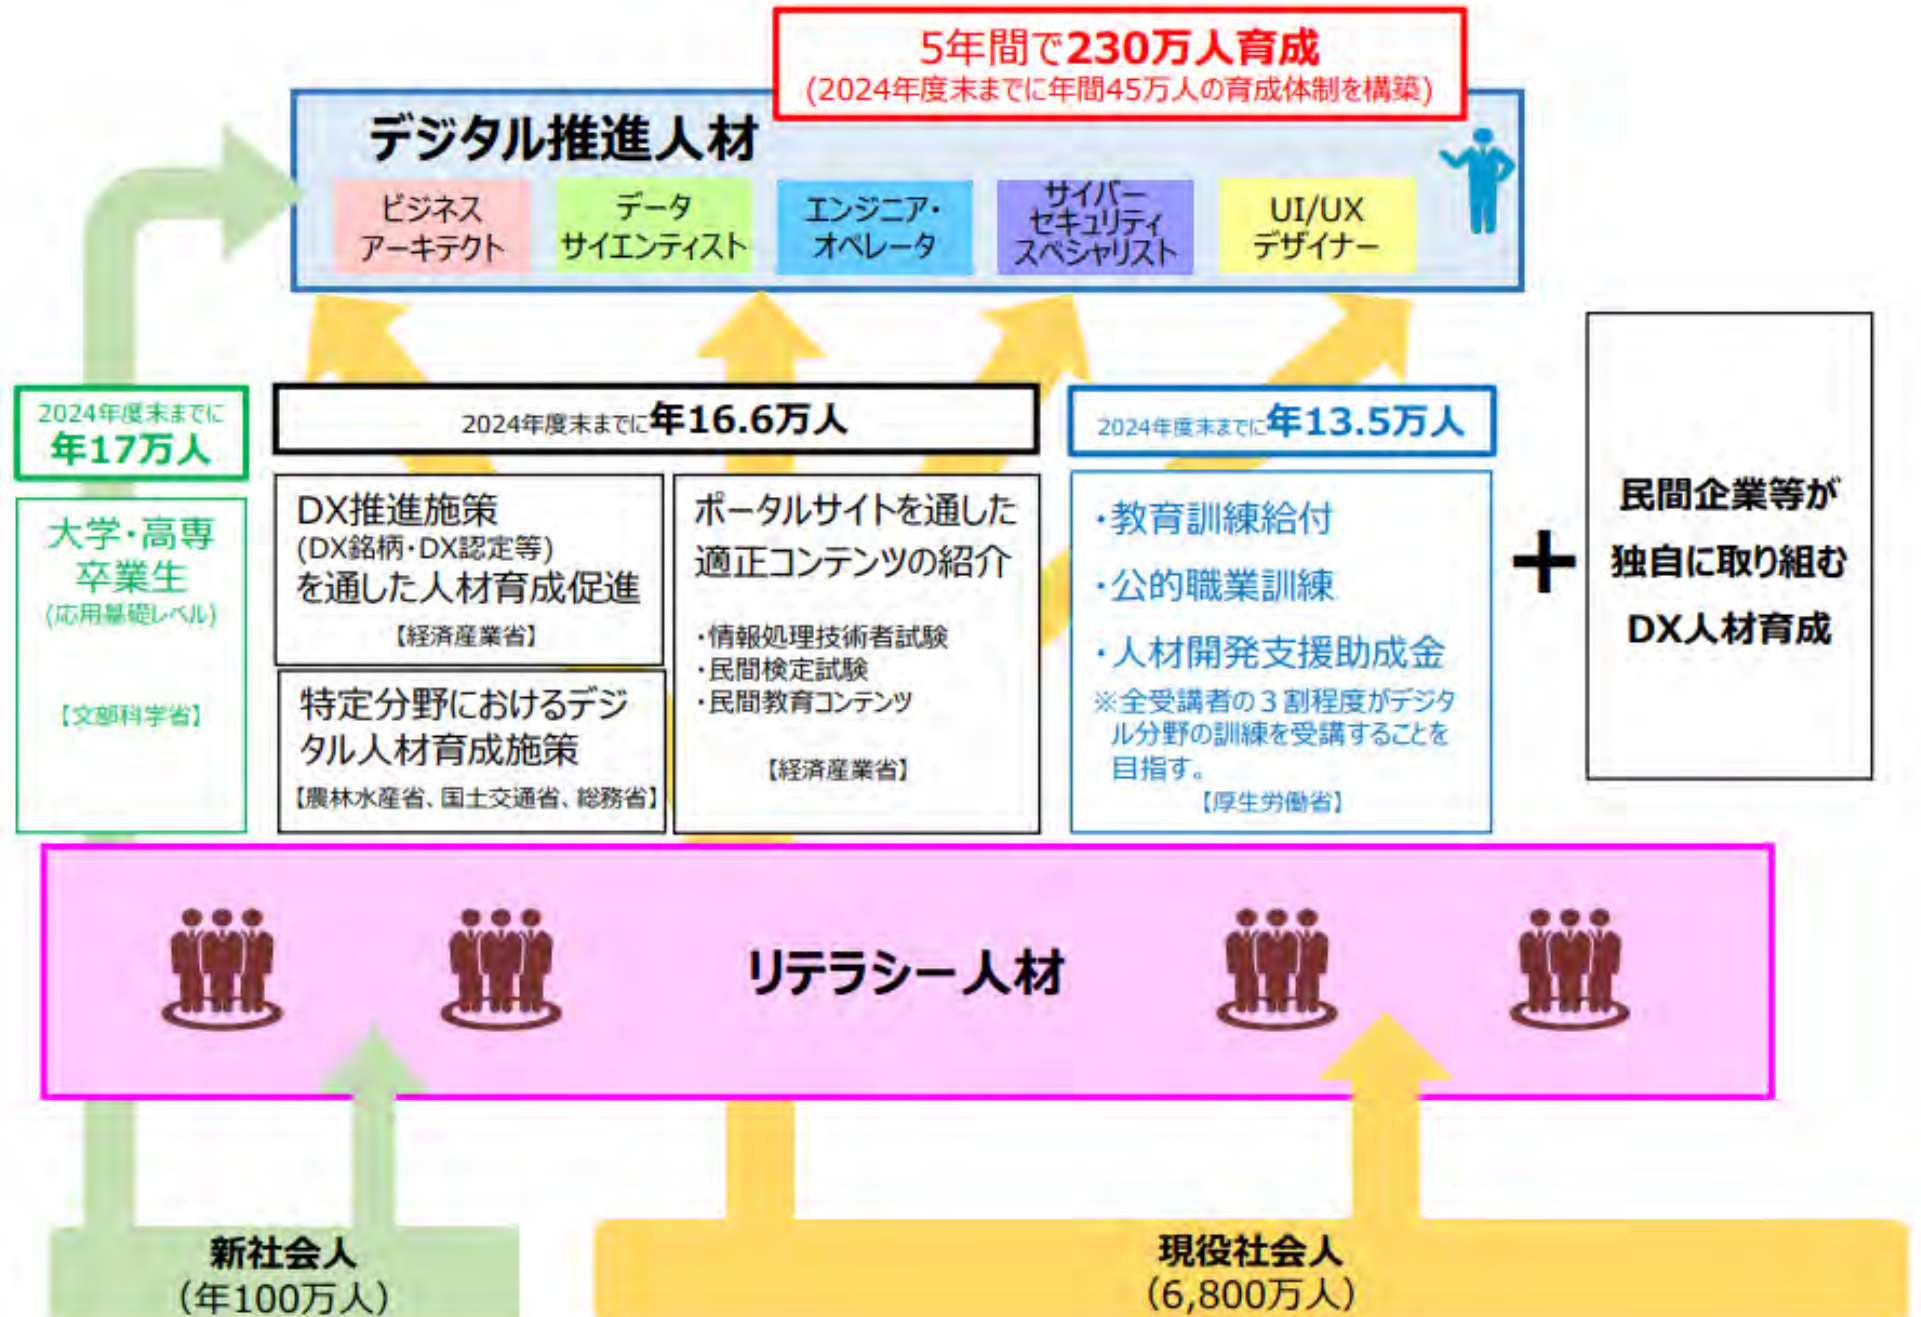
5年間で230万人育成
(2024年度末までに年間45万人の育成体制を構築)

デジタル推進人材

ビジネスアーキテクト

データサイエンティスト

エンジニア・オペレータ

サイバーセキュリティスペシャリスト

UI/UXデザイナー

2024年度末までに
年17万人

大学・高専卒業生
(応用基礎レベル)

【文部科学省】

2024年度末までに年16.6万人

DX推進施策
(DX銘柄・DX認定等)
を通した人材育成促進
【経済産業省】

特定分野におけるデジタル人材育成施策
【農林水産省、国土交通省、総務省】

ポータルサイトを通した適正コンテンツの紹介

・情報処理技術者試験
・民間検定試験
・民間教育コンテンツ

【経済産業省】

2024年度末までに年13.5万人

・教育訓練給付
・公的職業訓練
・人材開発支援助成金
※全受講者の３割程度がデジタル分野の訓練を受講することを目指す。
【厚生労働省】

+

民間企業等が独自に取り組むDX人材育成

リテラシー人材

新社会人
(年100万人)

現役社会人
(6,800万人)